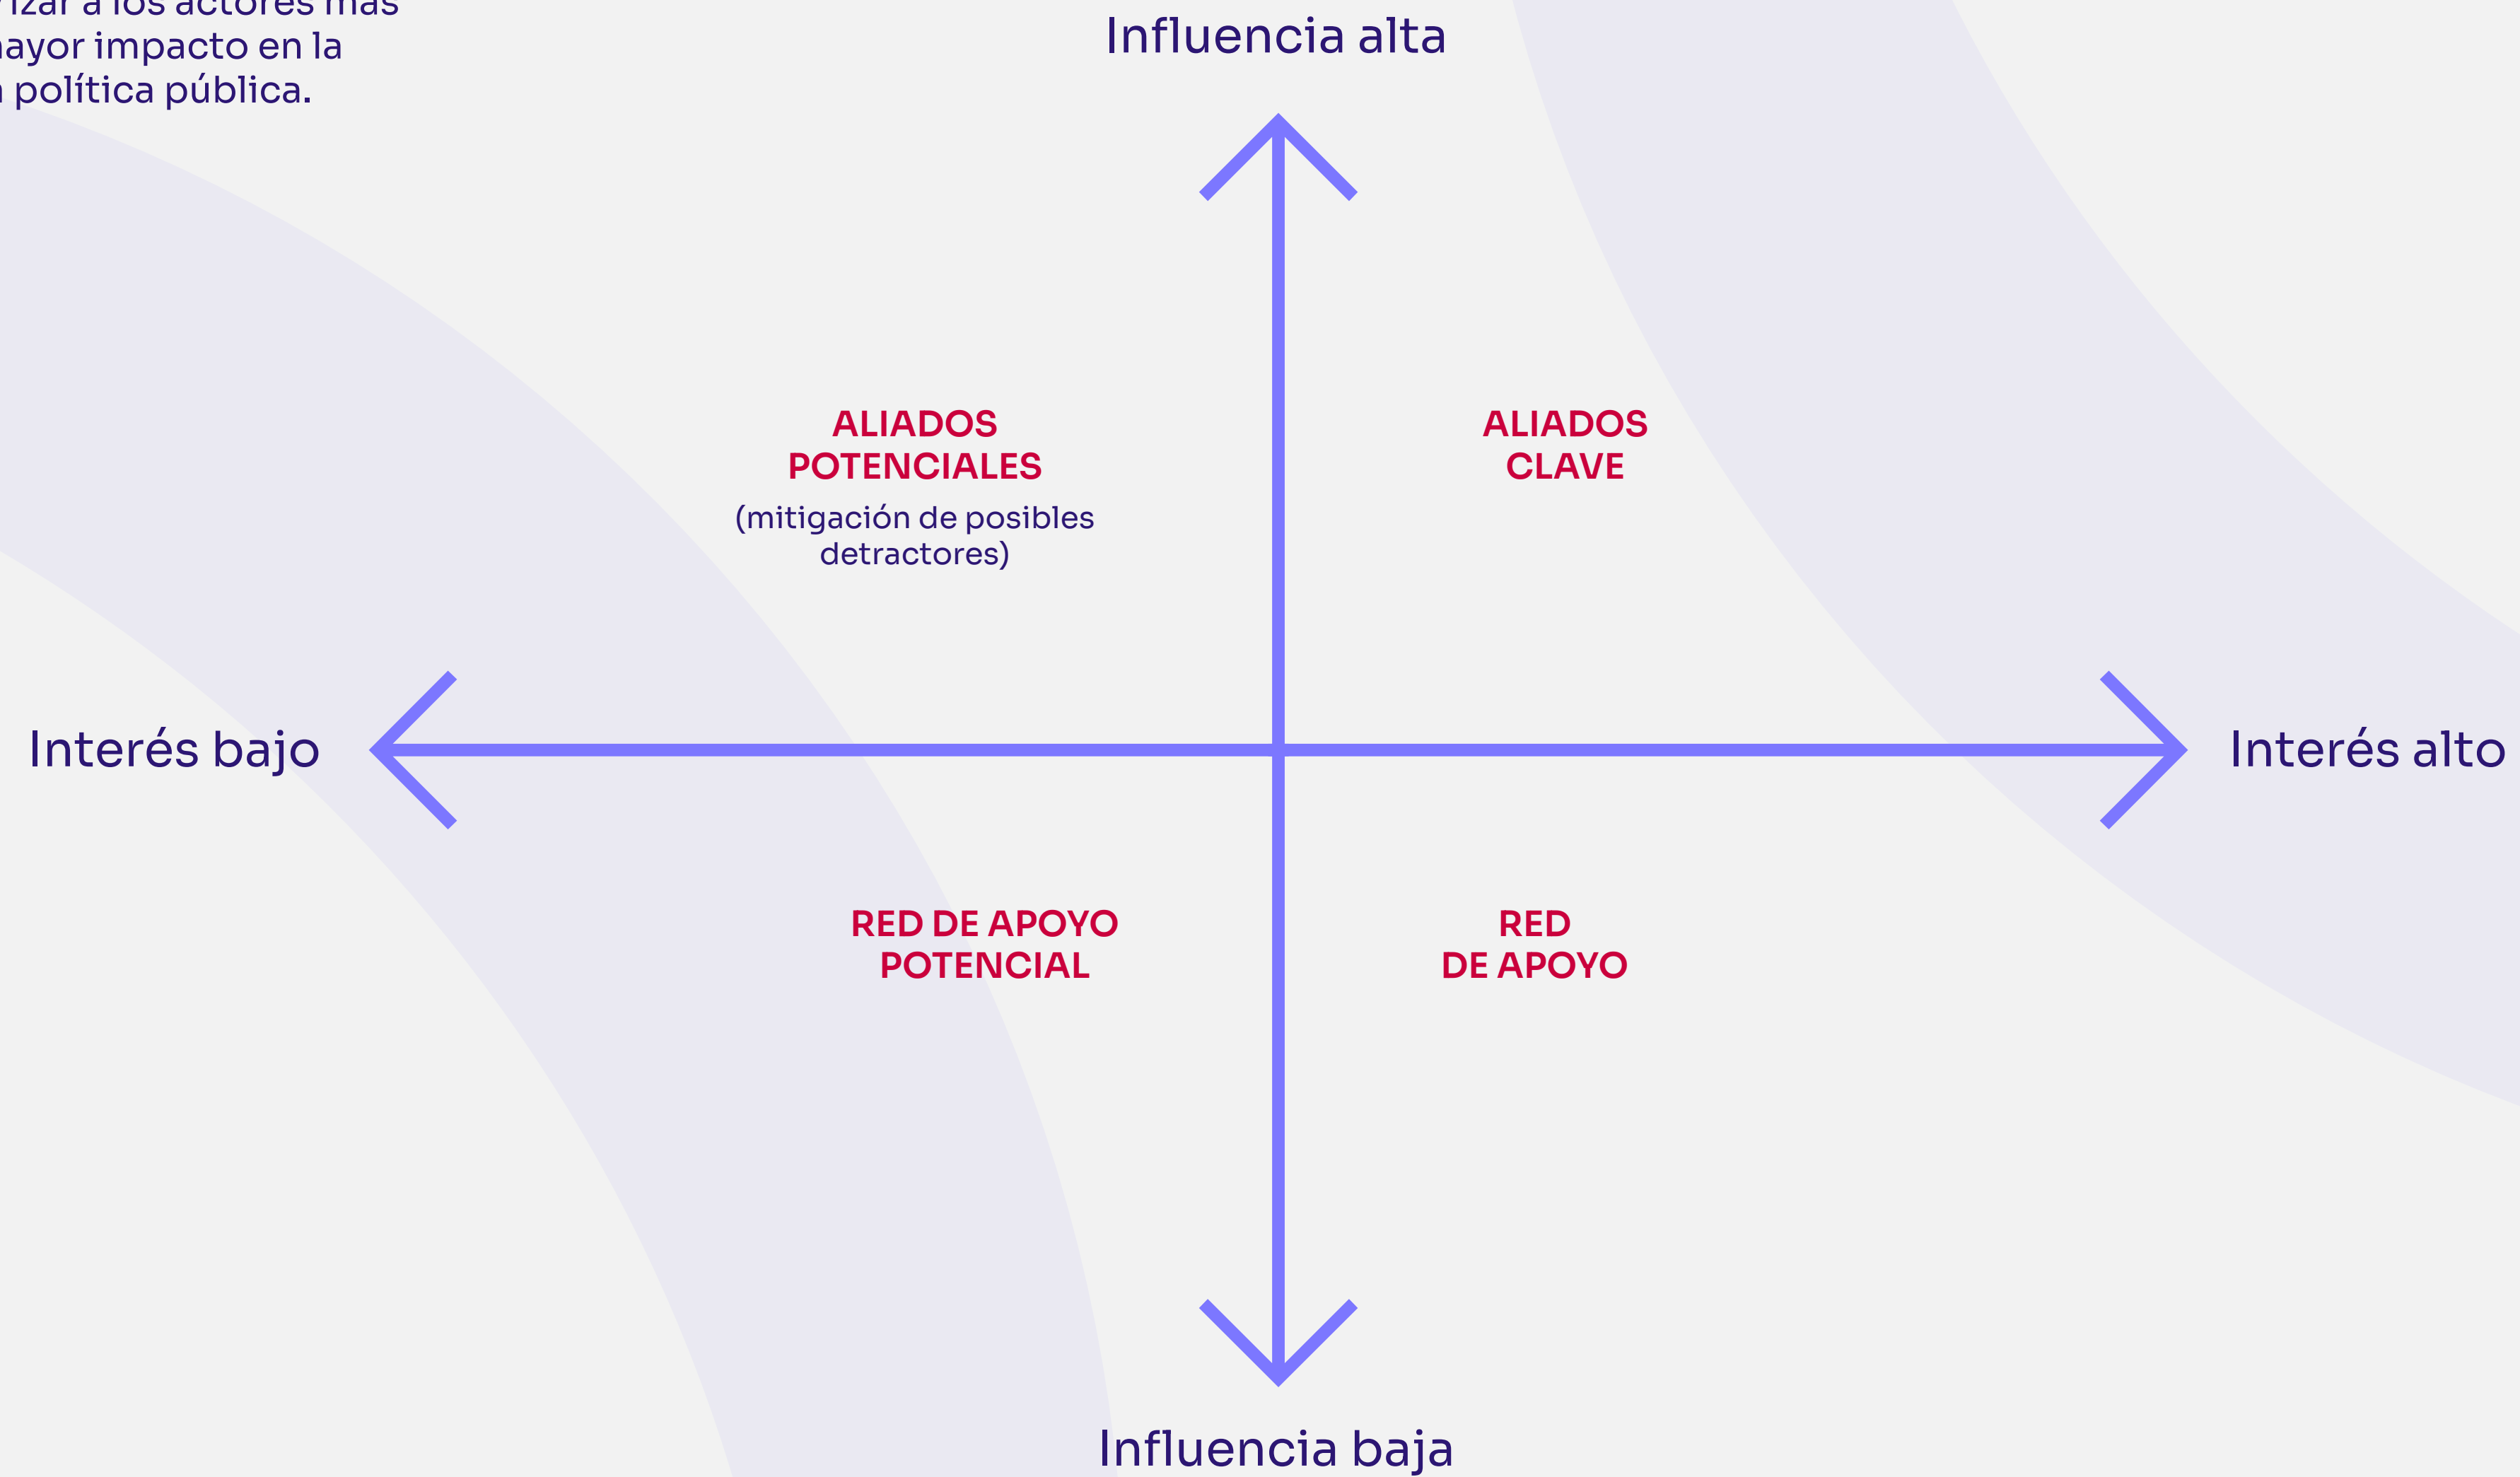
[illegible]izar a los actores más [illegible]ayor impacto en la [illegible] política pública.

Influencia alta

ALIADOS POTENCIALES

(mitigación de posibles detractores)

ALIADOS CLAVE

Interés bajo

Interés alto

RED DE APOYO POTENCIAL

RED DE APOYO

Influencia baja